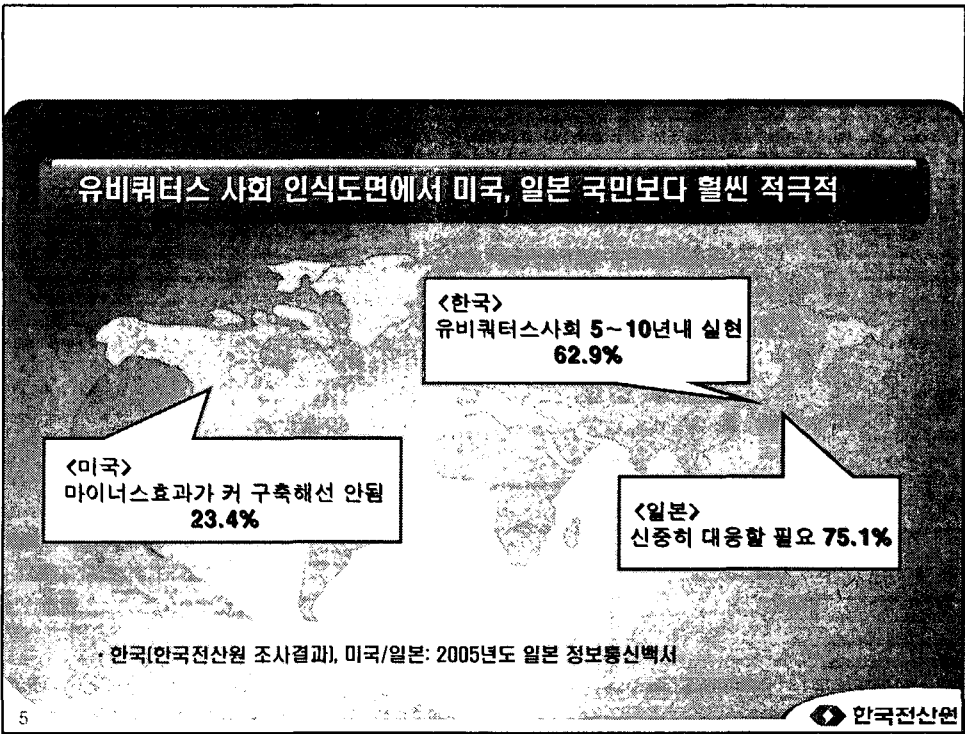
유비쿼터스 사회 인식도면에서 미국, 일본 국민보다 훨씬 적극적

<한국>
유비쿼터스사회 5~10년내 실현
62.9%

<미국>
마이너스효과가 커 구축해선 안됨
23.4%

<일본>
신중히 대응할 필요 75.1%

· 한국(한국전산원 조사결과), 미국/일본: 2005년도 일본 정보통신백서

5

한국전산원